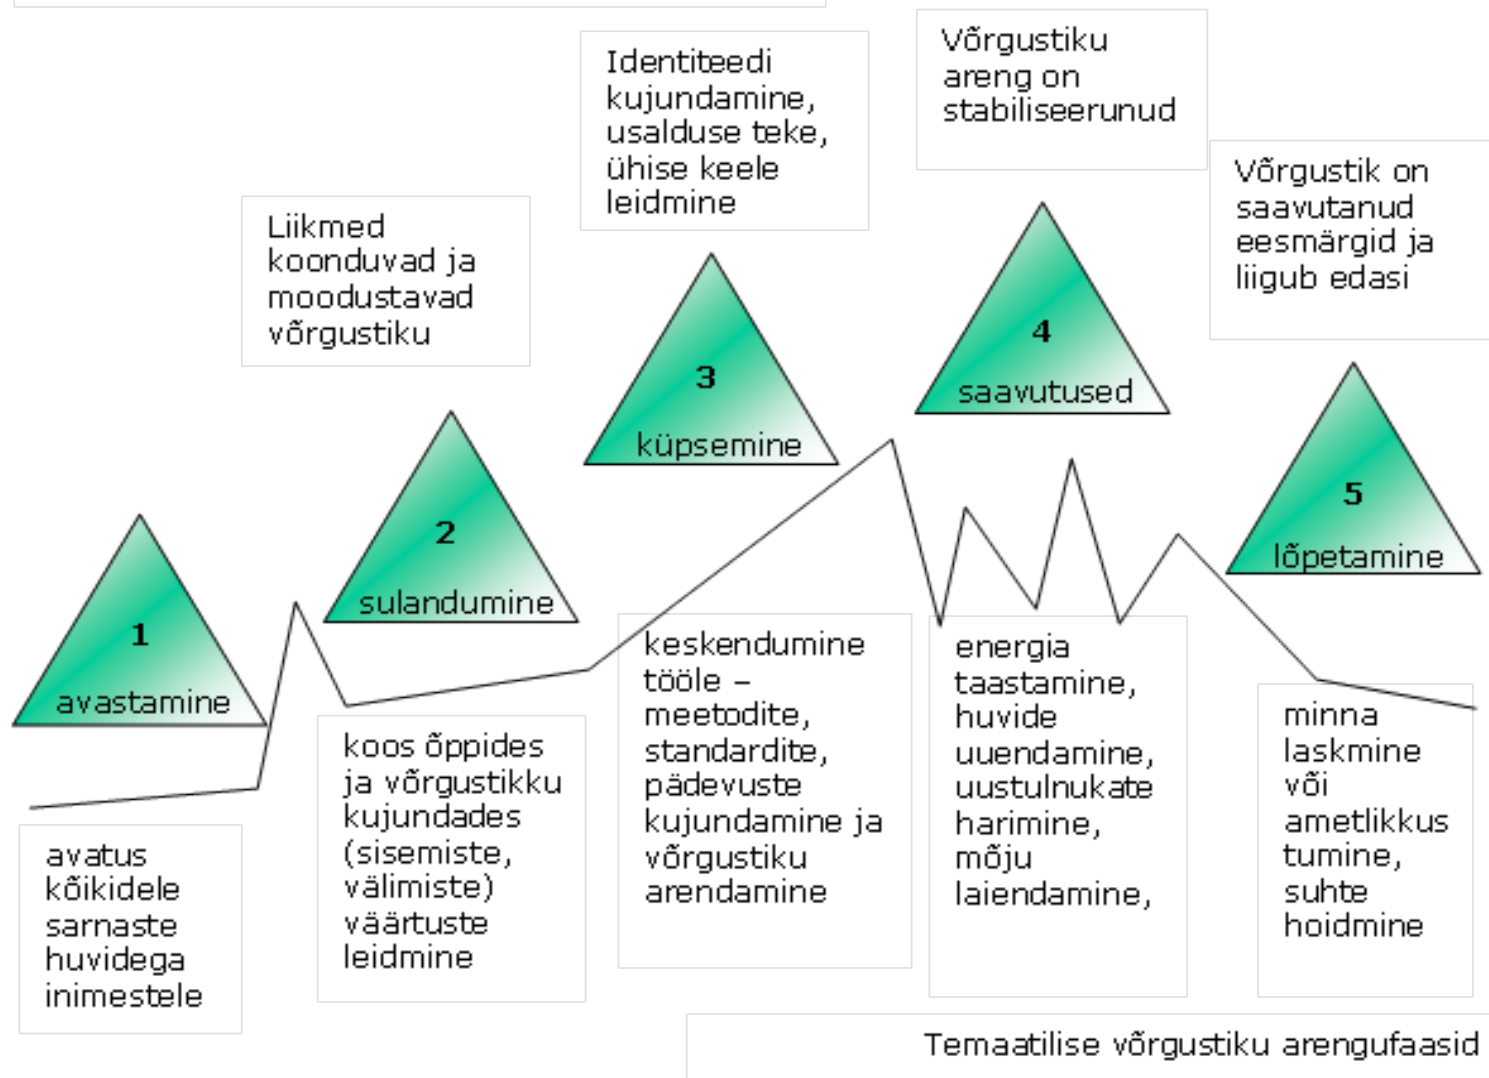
Identiteedi kujundamine, usalduse teke, ühise keele leidmine

Võrgustiku areng on stabiliseerunud

Võrgustik on saavutanud eesmärgid ja liigub edasi

Liikmed koonduvad ja moodustavad võrgustiku

3
küpsemine

4
saavutused

2
sulandumine

5
lõpetamine

1
avastamine

keskendumine tööle – meetodite, standardite, pädevuste kujundamine ja võrgustiku arendamine

energia taastamine, huvide uuendamine, uustulnukate harimine, mõju laiendamine,

minna laskmine või ametlikkus tumine, suhte hoidmine

koos õppides ja võrgustikku kujundades (sisemiste, välimiste) väärtuste leidmine

avatus kõikidele sarnaste huvidega inimestele

Temaatilise võrgustiku arengufaasid